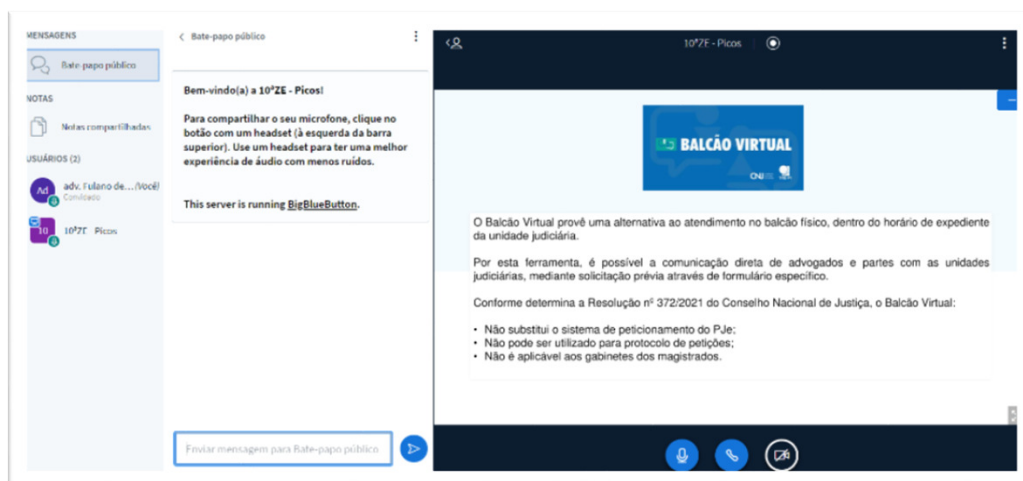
MENSAGENS

Bate-papo público

NOTAS

Notas compartilhadas

USUÁRIOS (2)

Ad adv. Fulano de...(Você) Convidado

10 10ªZE Picos

< Bate-papo público

Bem-vindo(a) a 10ªZE - Picos!

Para compartilhar o seu microfone, clique no botão com um headset (à esquerda da barra superior). Use um headset para ter uma melhor experiência de áudio com menos ruídos.

This server is running BigBlueButton.

Enviar mensagem para Bate-papo público

10ªZE - Picos

BALCÃO VIRTUAL

CNJ

O Balcão Virtual provê uma alternativa ao atendimento no balcão físico, dentro do horário de expediente da unidade judiciária.

Por esta ferramenta, é possível a comunicação direta de advogados e partes com as unidades judiciárias, mediante solicitação prévia através de formulário específico.

Conforme determina a Resolução nº 372/2021 do Conselho Nacional de Justiça, o Balcão Virtual:

• Não substitui o sistema de peticionamento do PJe;
• Não pode ser utilizado para protocolo de petições;
• Não é aplicável aos gabinetes dos magistrados.